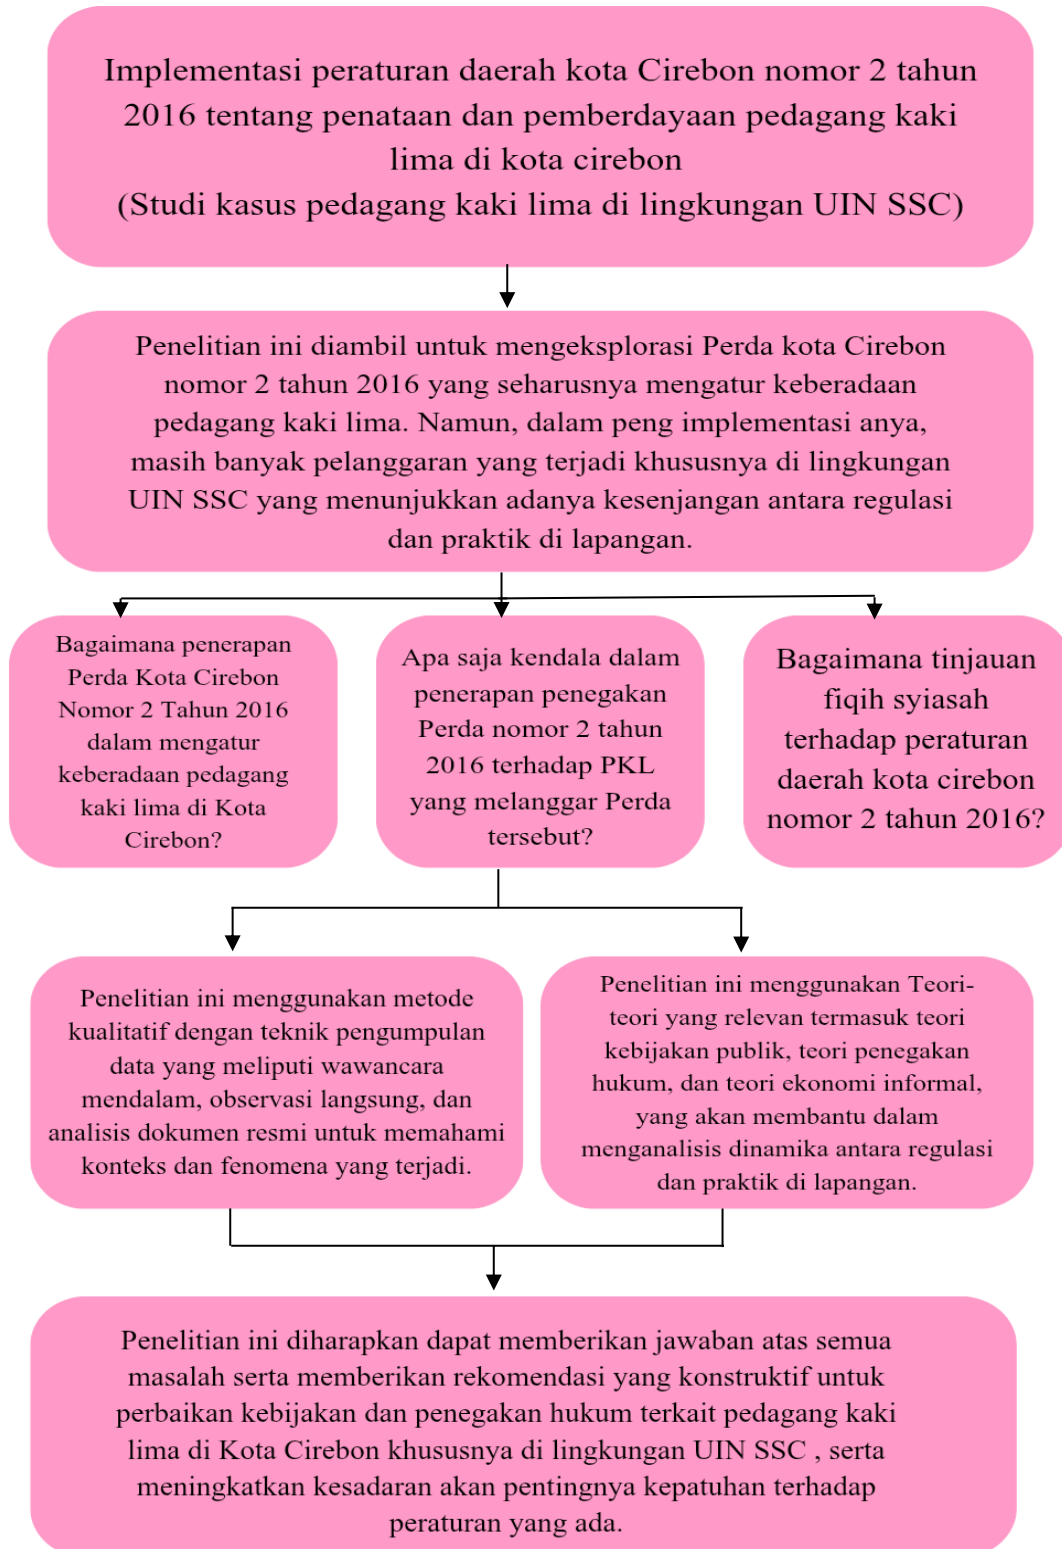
Implementasi peraturan daerah kota Cirebon nomor 2 tahun 2016 tentang penataan dan pemberdayaan pedagang kaki lima di kota cirebon
(Studi kasus pedagang kaki lima di lingkungan UIN SSC)

Penelitian ini diambil untuk mengeksplorasi Perda kota Cirebon nomor 2 tahun 2016 yang seharusnya mengatur keberadaan pedagang kaki lima. Namun, dalam peng implementasi anya, masih banyak pelanggaran yang terjadi khususnya di lingkungan UIN SSC yang menunjukkan adanya kesenjangan antara regulasi dan praktik di lapangan.

Bagaimana penerapan Perda Kota Cirebon Nomor 2 Tahun 2016 dalam mengatur keberadaan pedagang kaki lima di Kota Cirebon?

Apa saja kendala dalam penerapan penegakan Perda nomor 2 tahun 2016 terhadap PKL yang melanggar Perda tersebut?

Bagaimana tinjauan fiqih syiasah terhadap peraturan daerah kota cirebon nomor 2 tahun 2016?

Penelitian ini menggunakan metode kualitatif dengan teknik pengumpulan data yang meliputi wawancara mendalam, observasi langsung, dan analisis dokumen resmi untuk memahami konteks dan fenomena yang terjadi.

Penelitian ini menggunakan Teori-teori yang relevan termasuk teori kebijakan publik, teori penegakan hukum, dan teori ekonomi informal, yang akan membantu dalam menganalisis dinamika antara regulasi dan praktik di lapangan.

Penelitian ini diharapkan dapat memberikan jawaban atas semua masalah serta memberikan rekomendasi yang konstruktif untuk perbaikan kebijakan dan penegakan hukum terkait pedagang kaki lima di Kota Cirebon khususnya di lingkungan UIN SSC , serta meningkatkan kesadaran akan pentingnya kepatuhan terhadap peraturan yang ada.